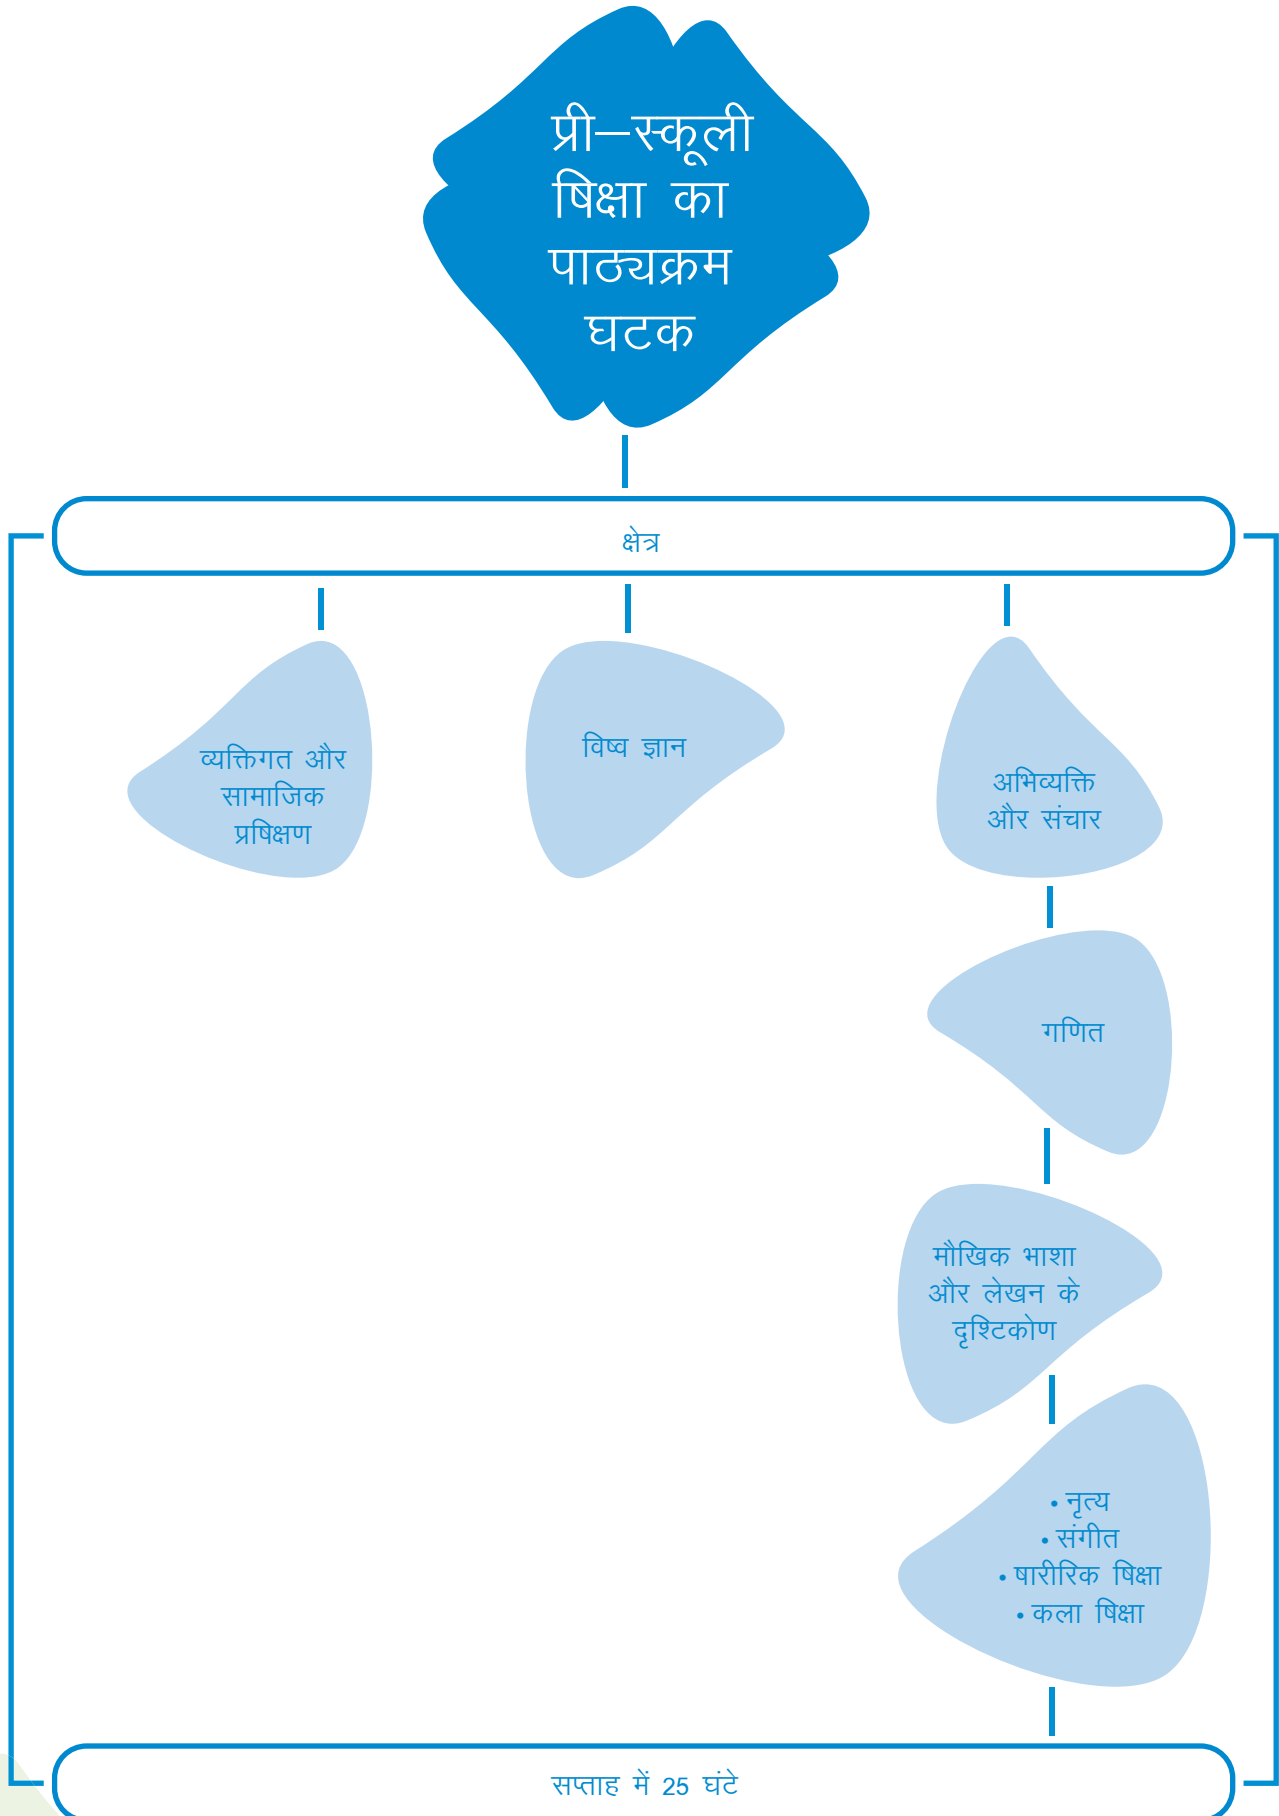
प्री–स्कूली षिक्षा का पाठ्यक्रम घटक

क्षेत्र

व्यक्तिगत और सामाजिक प्रषिक्षण

विष्व ज्ञान

अभिव्यक्ति और संचार

गणित

मौखिक भाशा और लेखन के दृश्टिकोण

• नृत्य
• संगीत
• षारीरिक षिक्षा
• कला षिक्षा

सप्ताह में 25 घंटे